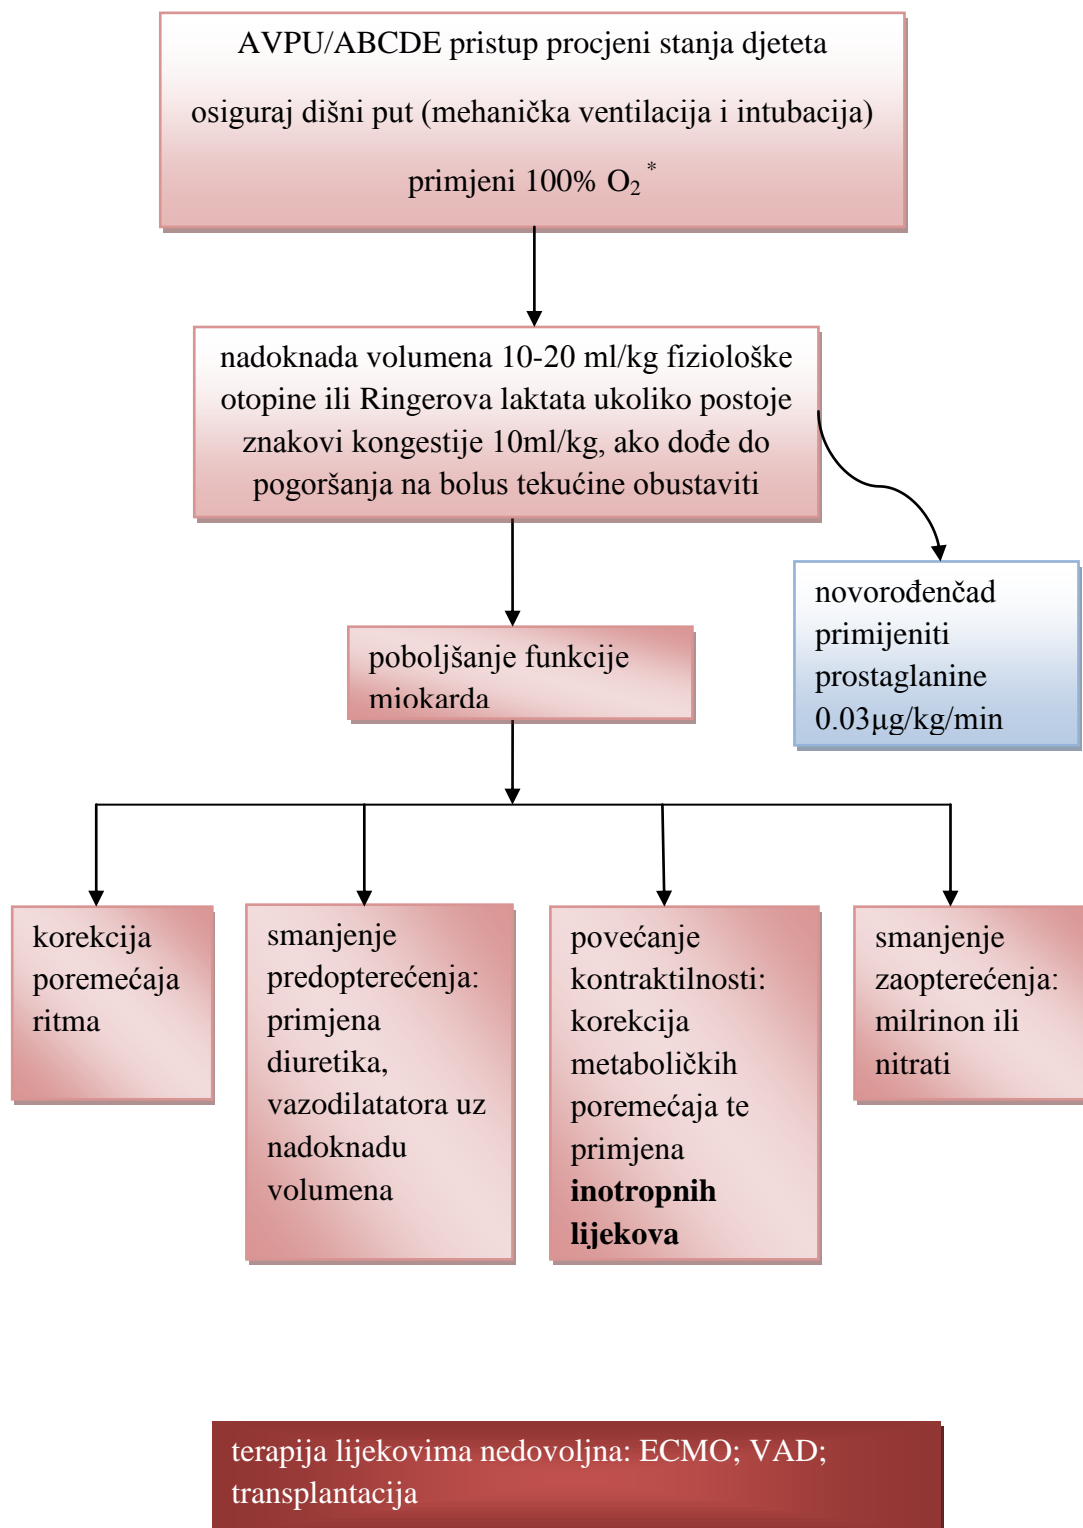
AVPU/ABCDE pristup procjeni stanja djeteta

osiguraj dišni put (mehanička ventilacija i intubacija)

primjeni 100% $O_2$ *

nadoknada volumena 10-20 ml/kg fiziološke otopine ili Ringerova laktata ukoliko postoje znakovi kongestije 10ml/kg, ako dođe do pogoršanja na bolus tekućine obustaviti

novorođenčad primijeniti prostaglanine 0.03µg/kg/min

poboljšanje funkcije miokarda

korekcija poremećaja ritma

smanjenje predopterećenja: primjena diuretika, vazodilatatora uz nadoknadu volumena

povećanje kontraktilnosti: korekcija metaboličkih poremećaja te primjena **inotropnih lijekova**

smanjenje zaopterećenja: milrinon ili nitrati

terapija lijekovima nedovoljna: ECMO; VAD; transplantacija